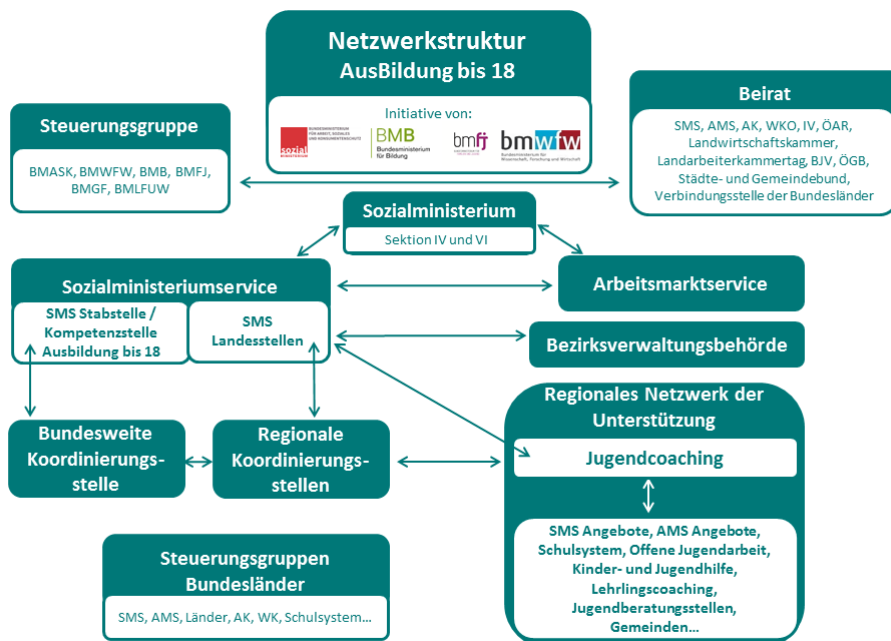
Netzwerkstruktur
AusBildung bis 18

Initiative von:

sozial MINISTERIUM

BMB Bundesministerium für Bildung

bmfj

bmwfw

Steuerungsgruppe

BMASK, BMWFW, BMB, BMFJ, BMGF, BMLFUW

Beirat

SMS, AMS, AK, WKO, IV, ÖAR, Landwirtschaftskammer, Landarbeiterkammertag, BJV, ÖGB, Städte- und Gemeindebund, Verbindungsstelle der Bundesländer

Sozialministerium

Sektion IV und VI

Sozialministeriumservice

SMS Stabstelle / Kompetenzstelle Ausbildung bis 18

SMS Landesstellen

Arbeitsmarktservice

Bezirksverwaltungsbehörde

Regionales Netzwerk der Unterstützung

Jugendcoaching

SMS Angebote, AMS Angebote, Schulsystem, Offene Jugendarbeit, Kinder- und Jugendhilfe, Lehrlingscoaching, Jugendberatungsstellen, Gemeinden…

Bundesweite Koordinierungsstelle

Regionale Koordinierungsstellen

Steuerungsgruppen Bundesländer

SMS, AMS, Länder, AK, WK, Schulsystem…